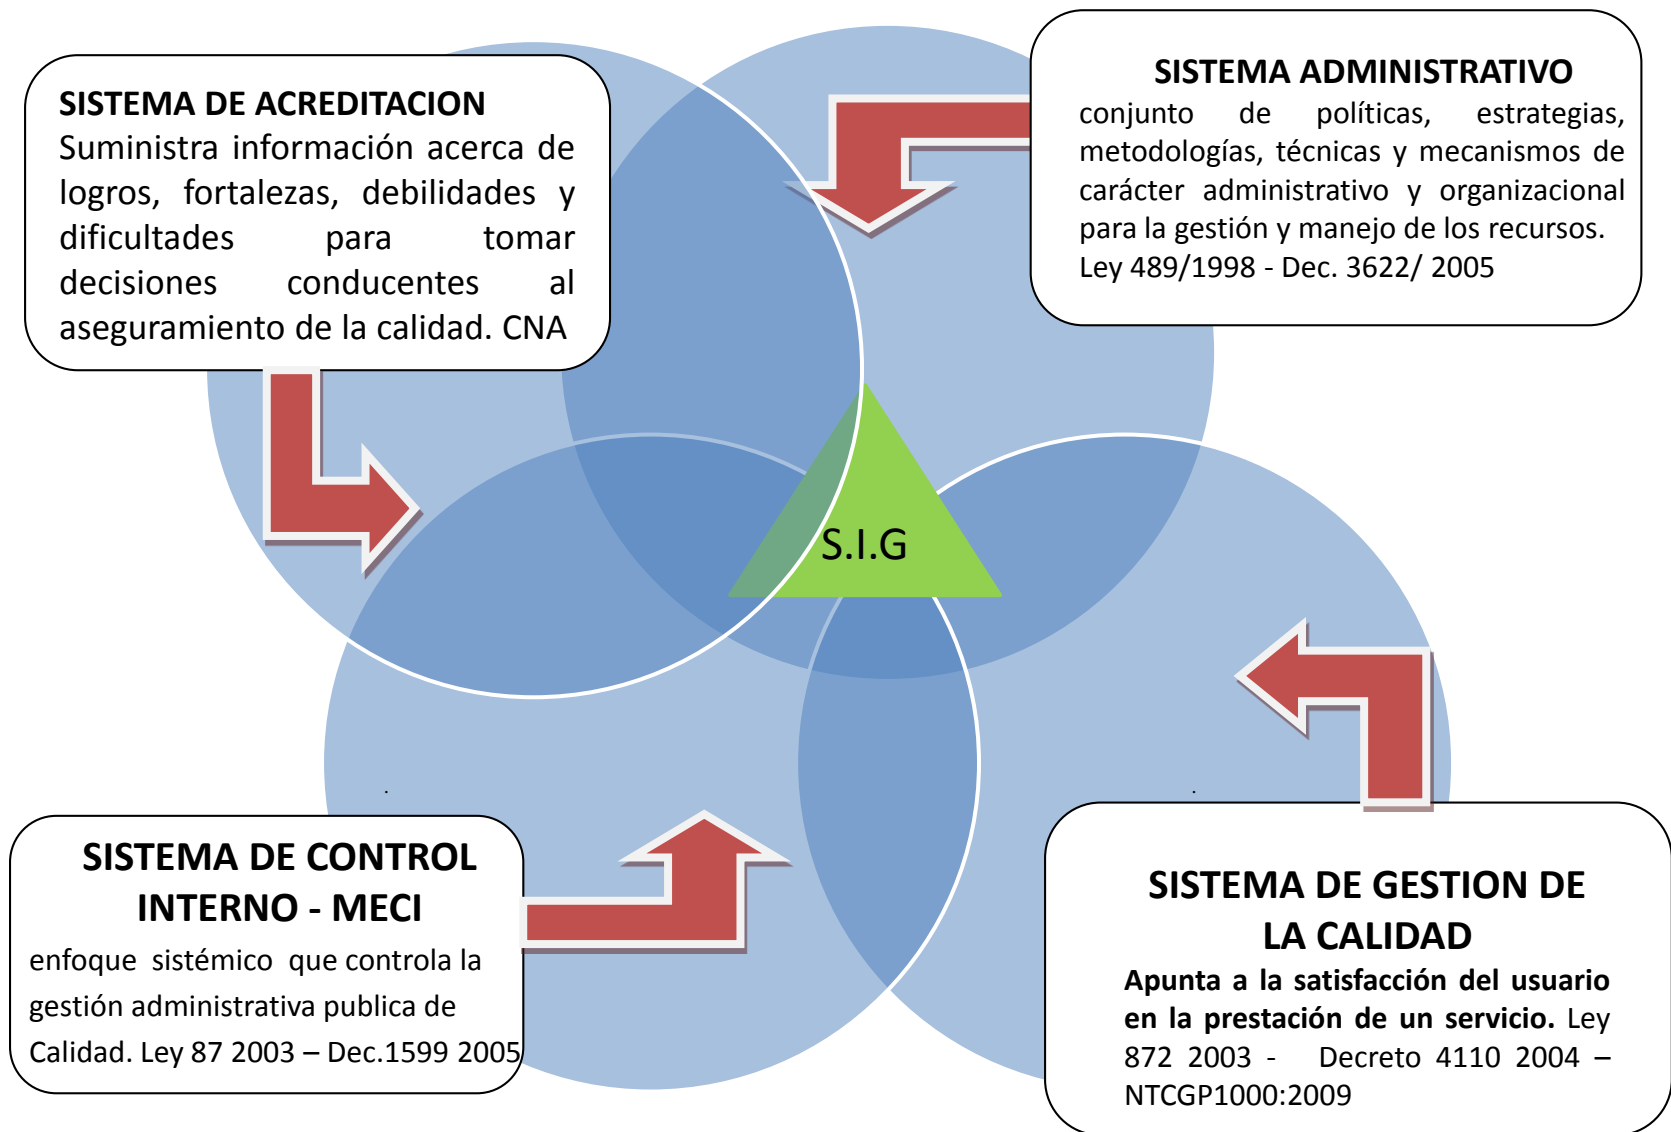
SISTEMA DE ACREDITACION
Suministra información acerca de logros, fortalezas, debilidades y dificultades para tomar decisiones conducentes al aseguramiento de la calidad. CNA

SISTEMA ADMINISTRATIVO
conjunto de políticas, estrategias, metodologías, técnicas y mecanismos de carácter administrativo y organizacional para la gestión y manejo de los recursos. Ley 489/1998 - Dec. 3622/ 2005

S.I.G

SISTEMA DE CONTROL INTERNO - MECI
enfoque sistémico que controla la gestión administrativa publica de Calidad. Ley 87 2003 – Dec.1599 2005

SISTEMA DE GESTION DE LA CALIDAD
Apunta a la satisfacción del usuario en la prestación de un servicio. Ley 872 2003 - Decreto 4110 2004 – NTCGP1000:2009